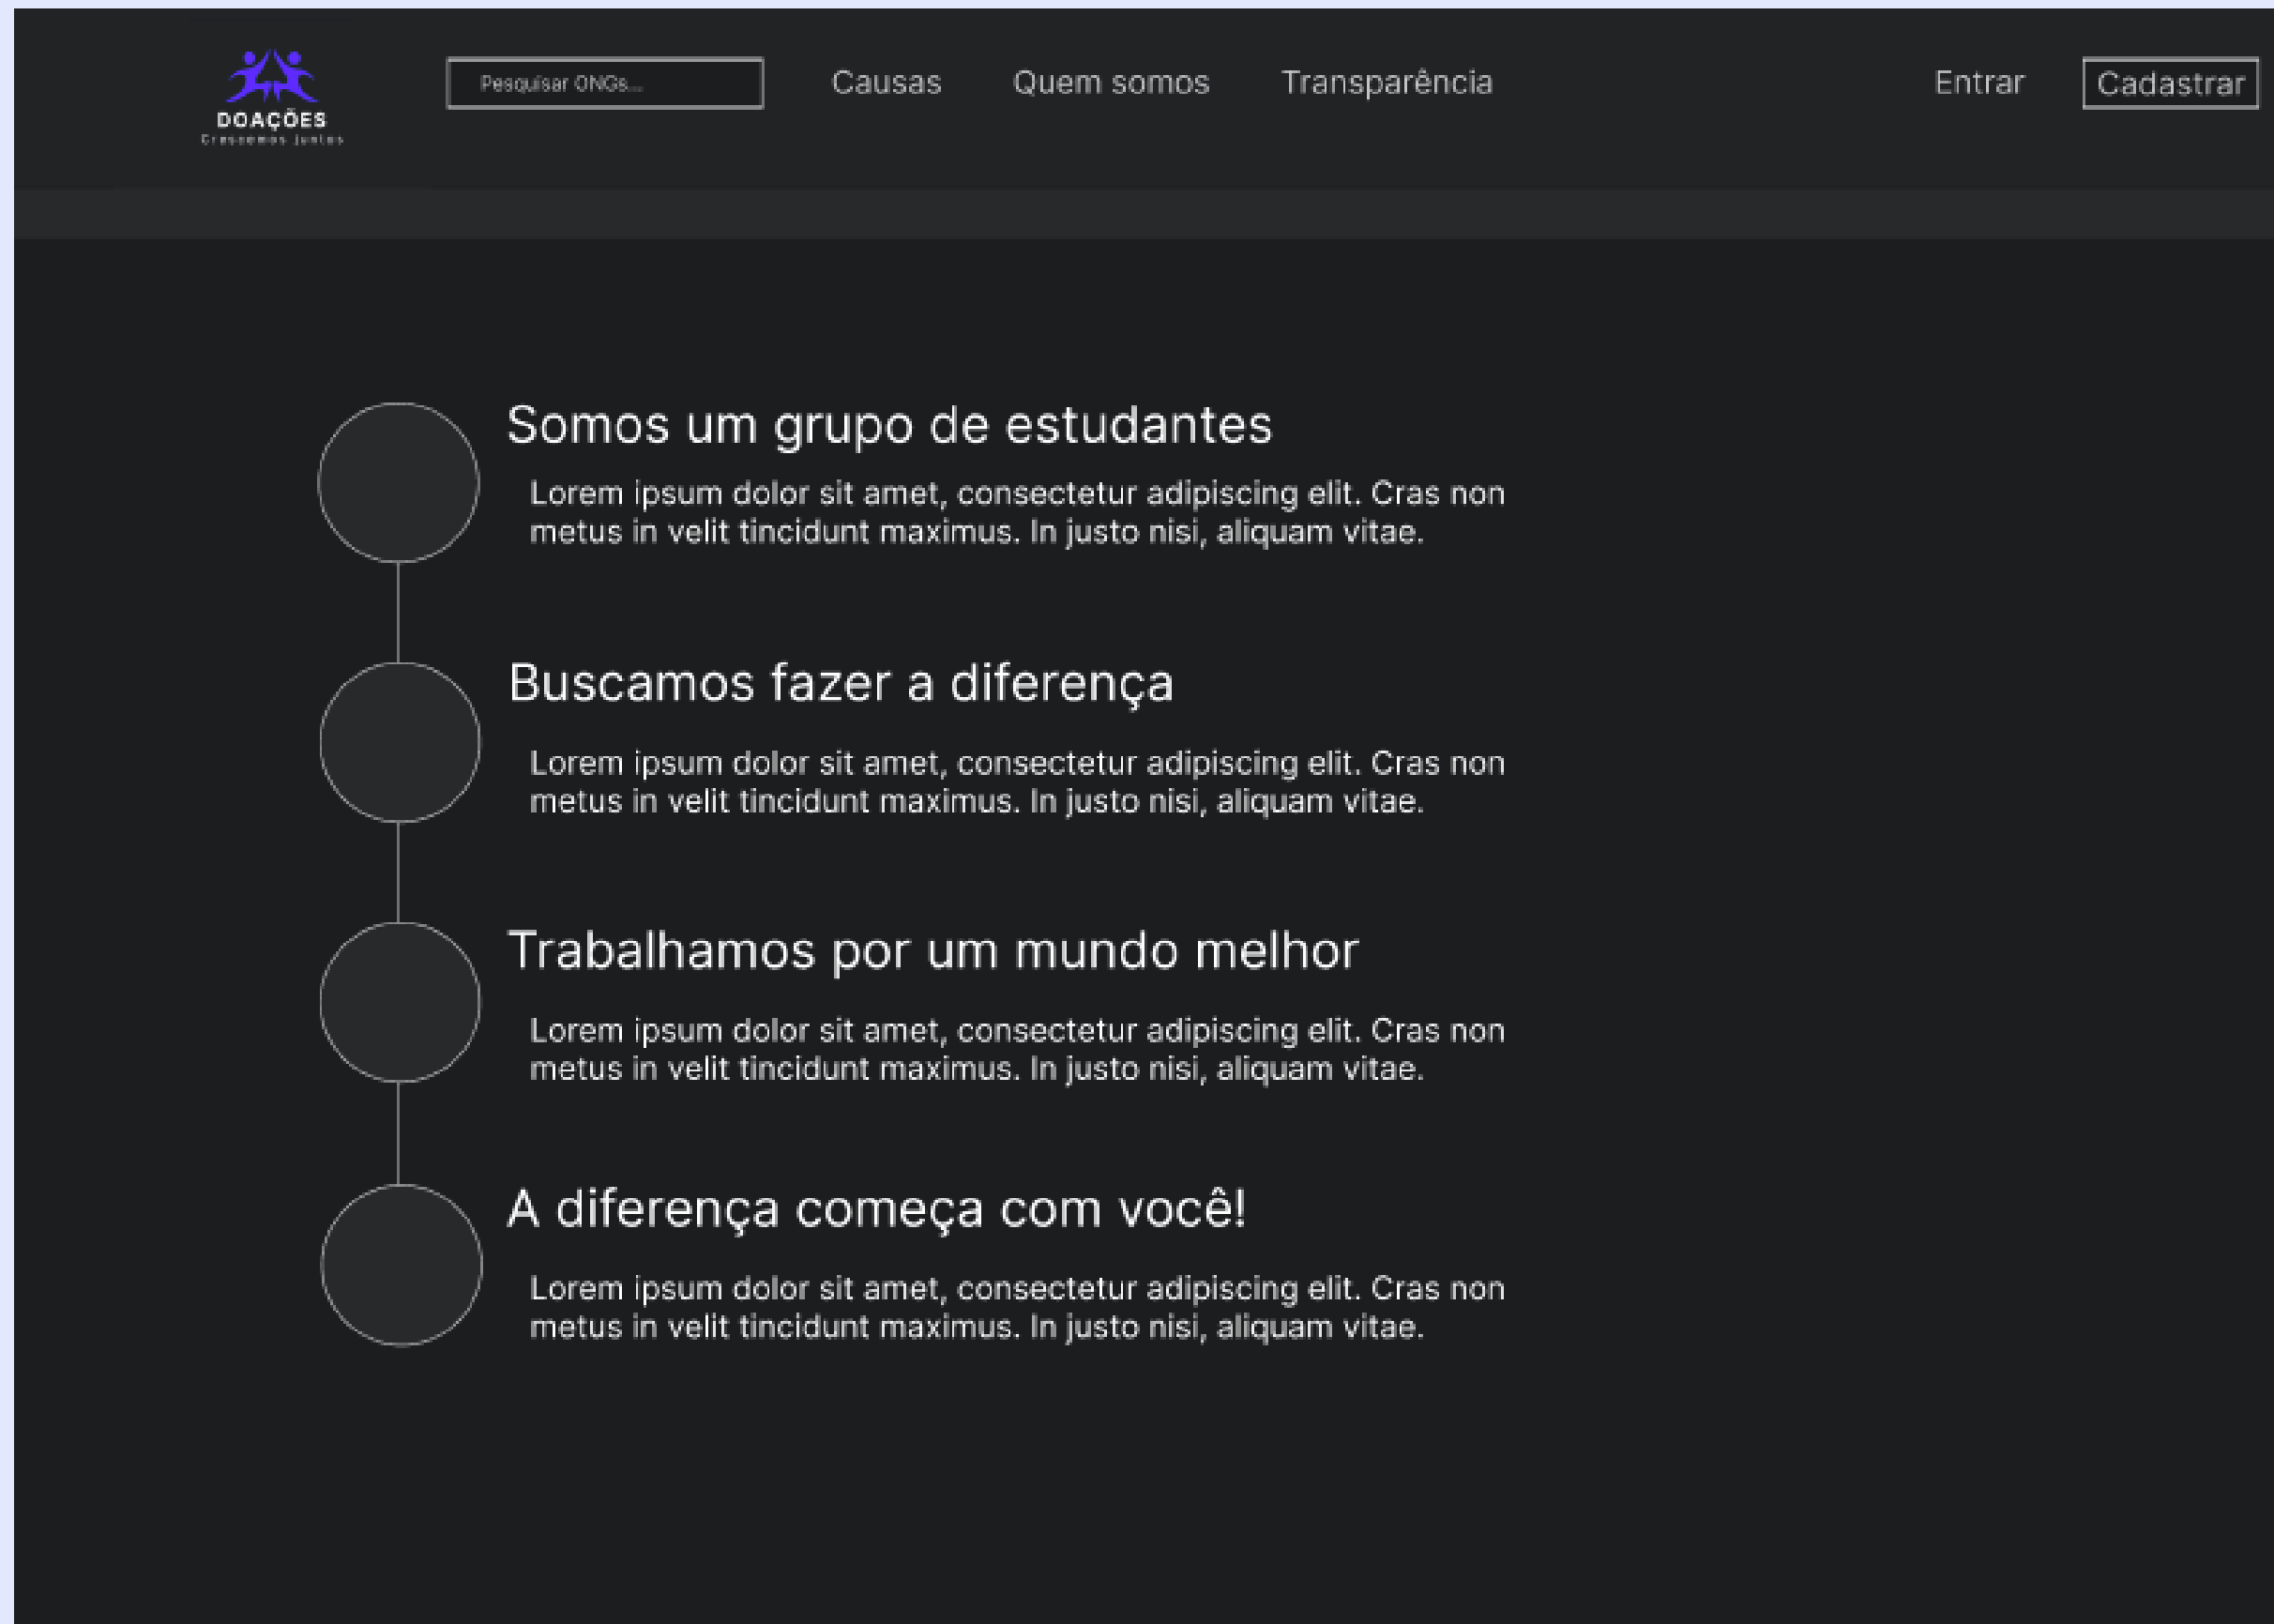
DOAÇÕES
Crescemos juntos

Pesquisar ONGs...

Causas Quem somos Transparência

Entrar Cadastrar

Somos um grupo de estudantes

Lorem ipsum dolor sit amet, consectetur adipiscing elit. Cras non metus in velit tincidunt maximus. In justo nisi, aliquam vitae.

Buscamos fazer a diferença

Lorem ipsum dolor sit amet, consectetur adipiscing elit. Cras non metus in velit tincidunt maximus. In justo nisi, aliquam vitae.

Trabalhamos por um mundo melhor

Lorem ipsum dolor sit amet, consectetur adipiscing elit. Cras non metus in velit tincidunt maximus. In justo nisi, aliquam vitae.

A diferença começa com você!

Lorem ipsum dolor sit amet, consectetur adipiscing elit. Cras non metus in velit tincidunt maximus. In justo nisi, aliquam vitae.